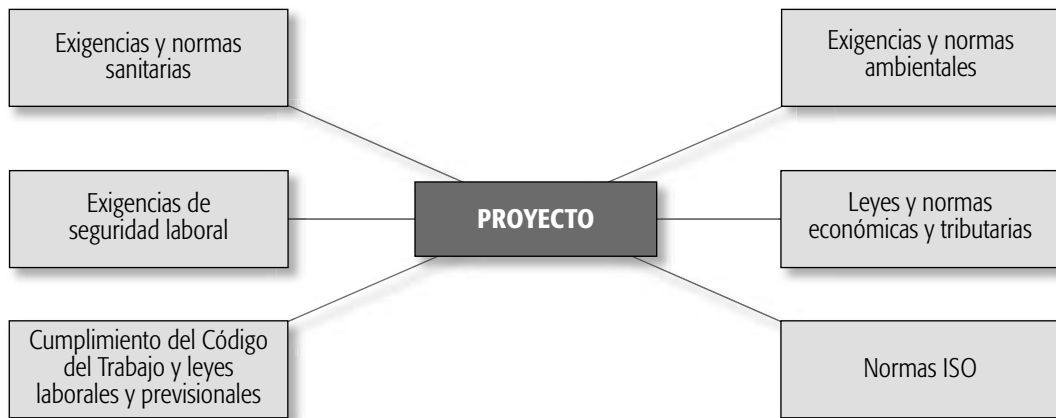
Exigencias y normas sanitarias

Exigencias y normas ambientales

Exigencias de seguridad laboral

PROYECTO

Leyes y normas económicas y tributarias

Cumplimiento del Código del Trabajo y leyes laborales y previsionales

Normas ISO